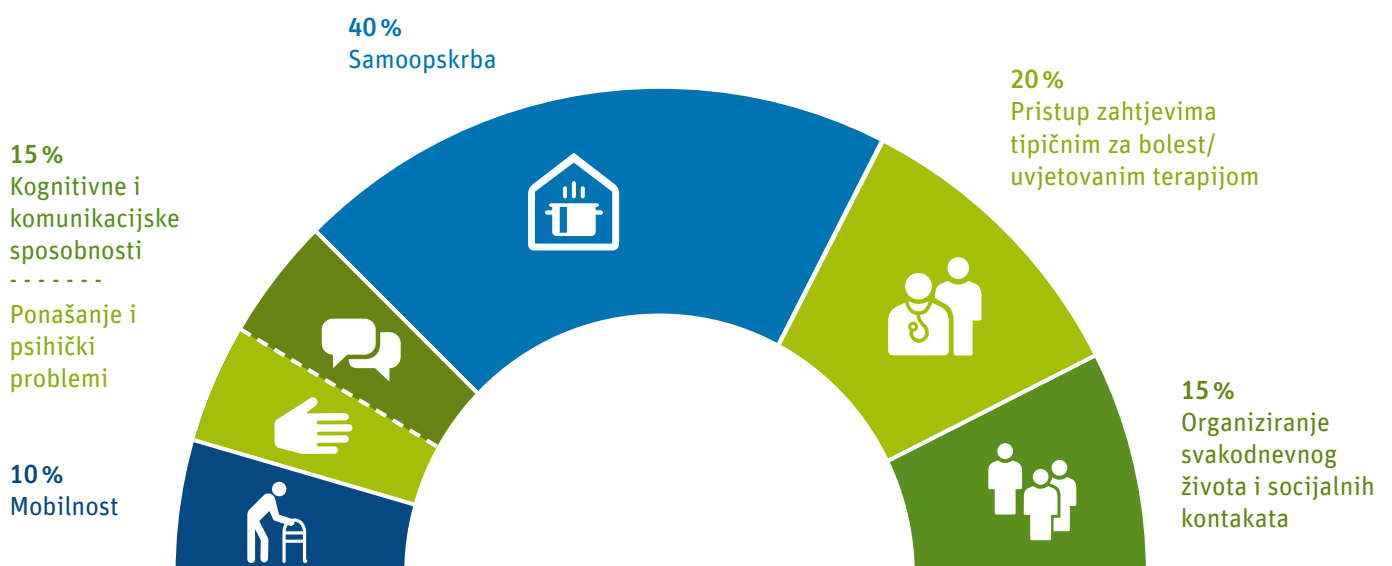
40 %
Samoopskrba

20 %
Pristup zahtjevima tipičnim za bolest/ uvjetovanim terapijom

15 %
Kognitivne i komunikacijske sposobnosti
- - - - - - -
Ponašanje i psihički problemi

15 %
Organiziranje svakodnevnog života i socijalnih kontakata

10 %
Mobilnost